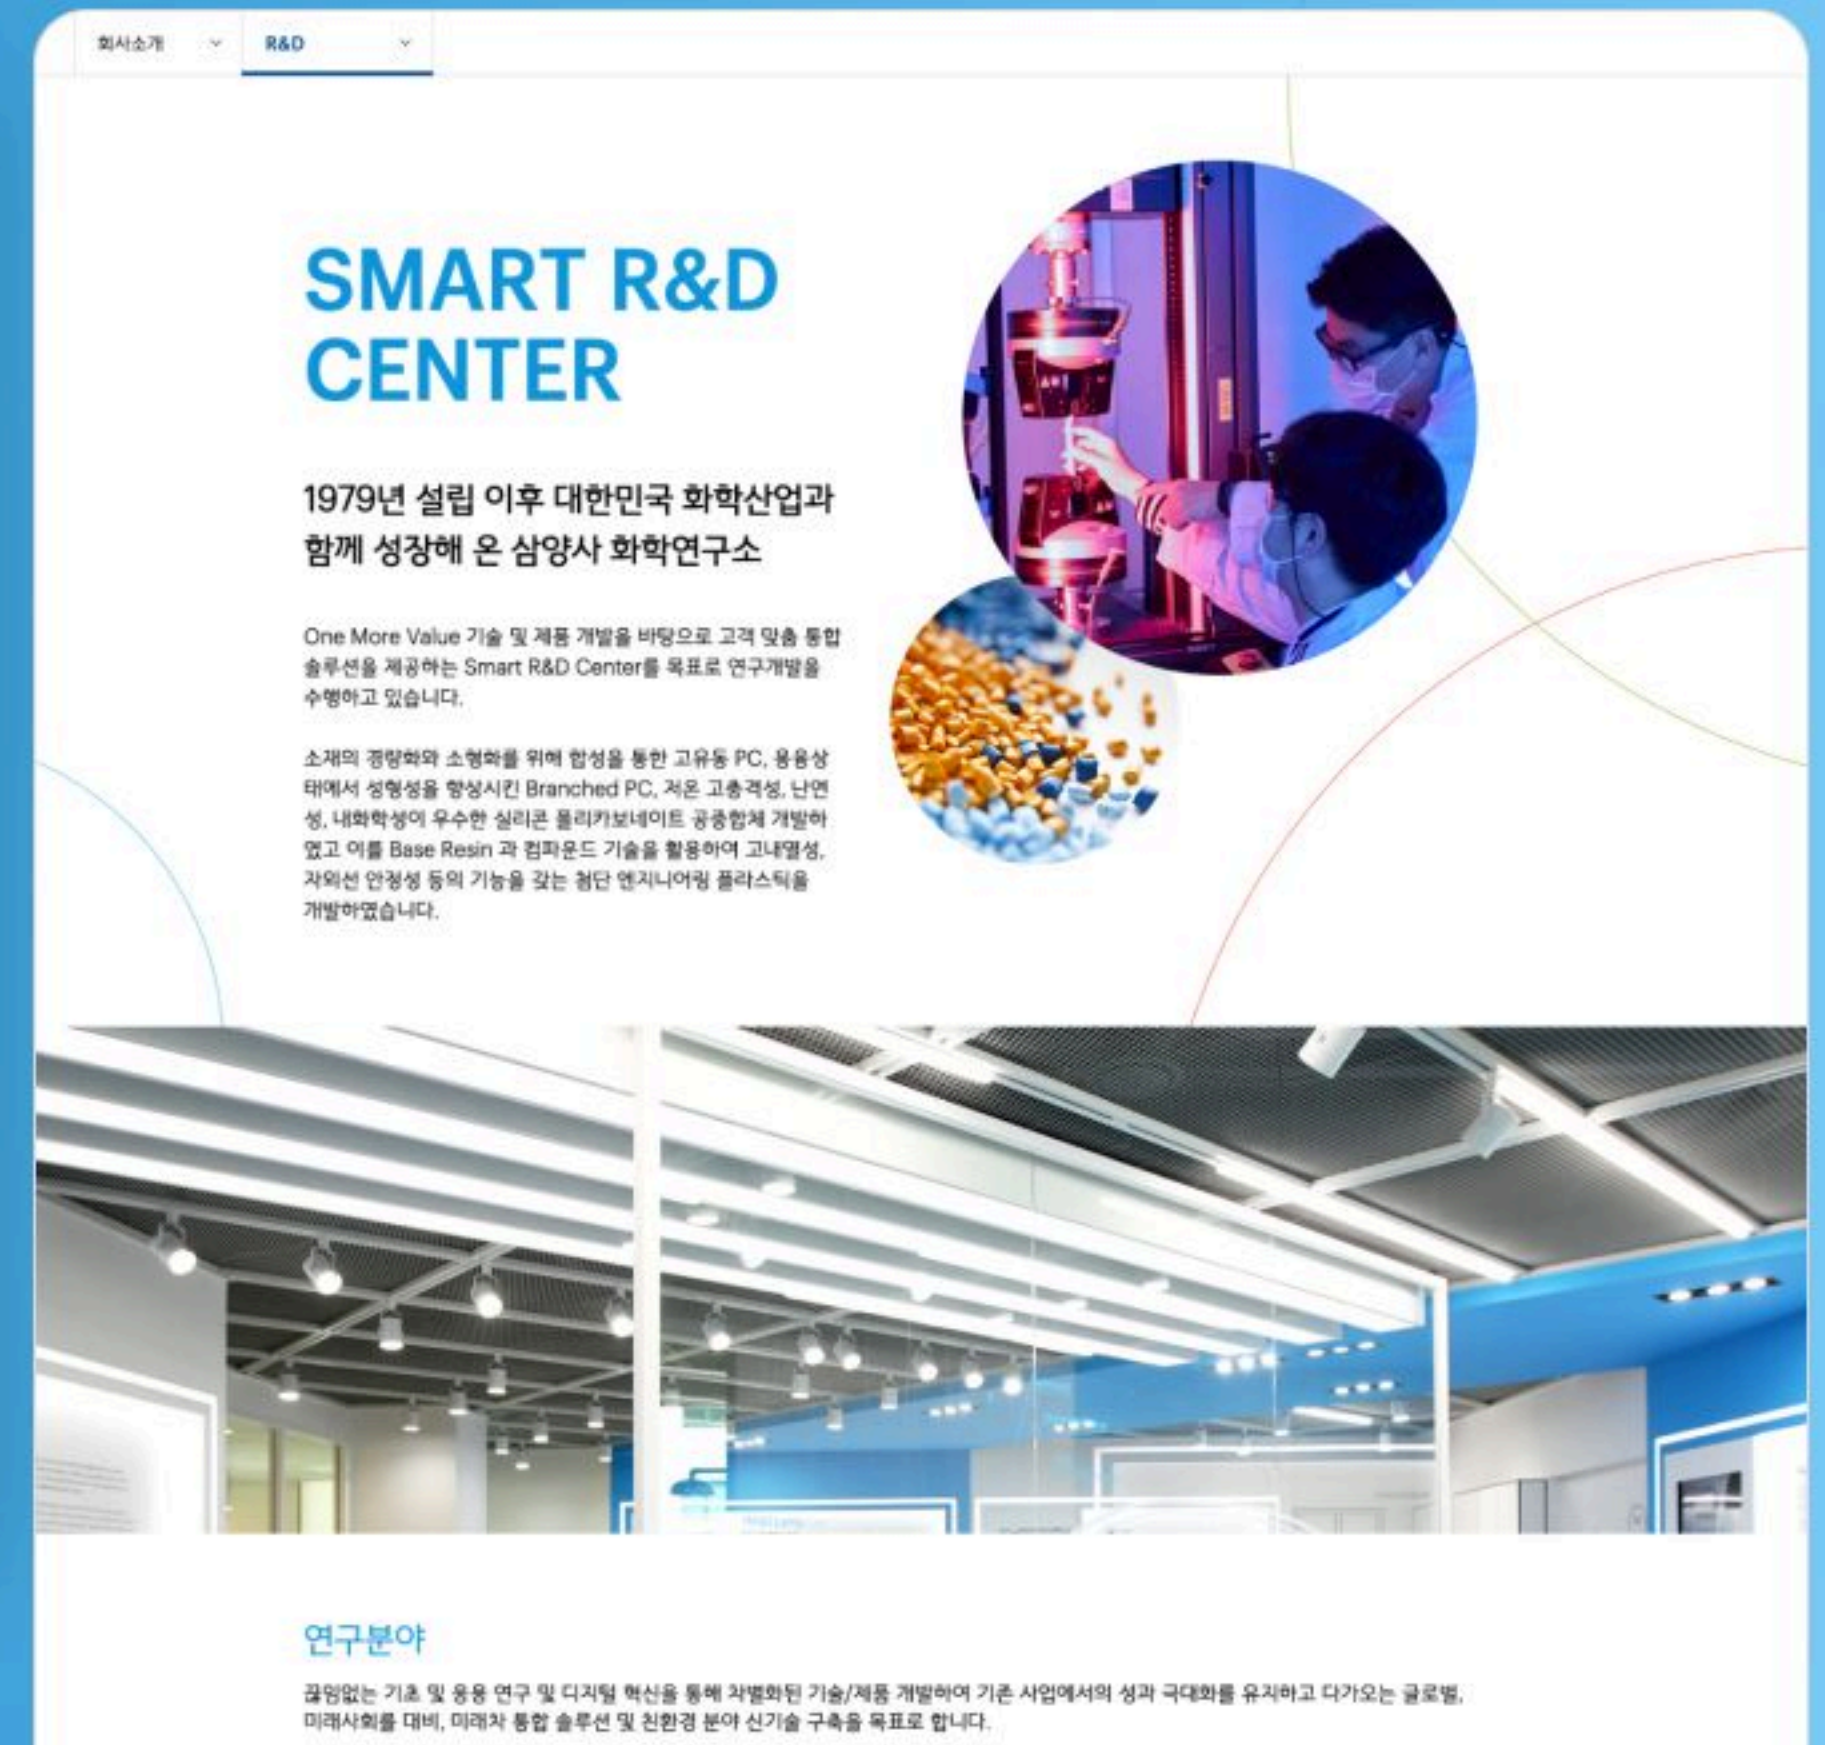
회사소개
R&D

SMART R&D CENTER

1979년 설립 이후 대한민국 화학산업과 함께 성장해 온 삼양사 화학연구소

One More Value 기술 및 제품 개발을 바탕으로 고객 맞춤 통합 솔루션을 제공하는 Smart R&D Center를 목표로 연구개발을 수행하고 있습니다.

소재의 경량화와 소형화를 위해 합성을 통한 고유동 PC, 용융상태에서 성형성을 향상시킨 Branched PC, 저온 고충격성, 난연성, 내화학성이 우수한 실리콘 폴리카보네이트 공중합체 개발하였고 이를 Base Resin 과 컴파운드 기술을 활용하여 고내열성, 자외선 안정성 등의 기능을 갖는 첨단 엔지니어링 플라스틱을 개발하였습니다.

연구분야

끊임없는 기초 및 응용 연구 및 디지털 혁신을 통해 차별화된 기술/제품 개발하여 기존 사업에서의 성과 극대화를 유지하고 다가오는 글로벌, 미래사회를 대비, 미래차 통합 솔루션 및 친환경 분야 신기술 구축을 목표로 합니다.